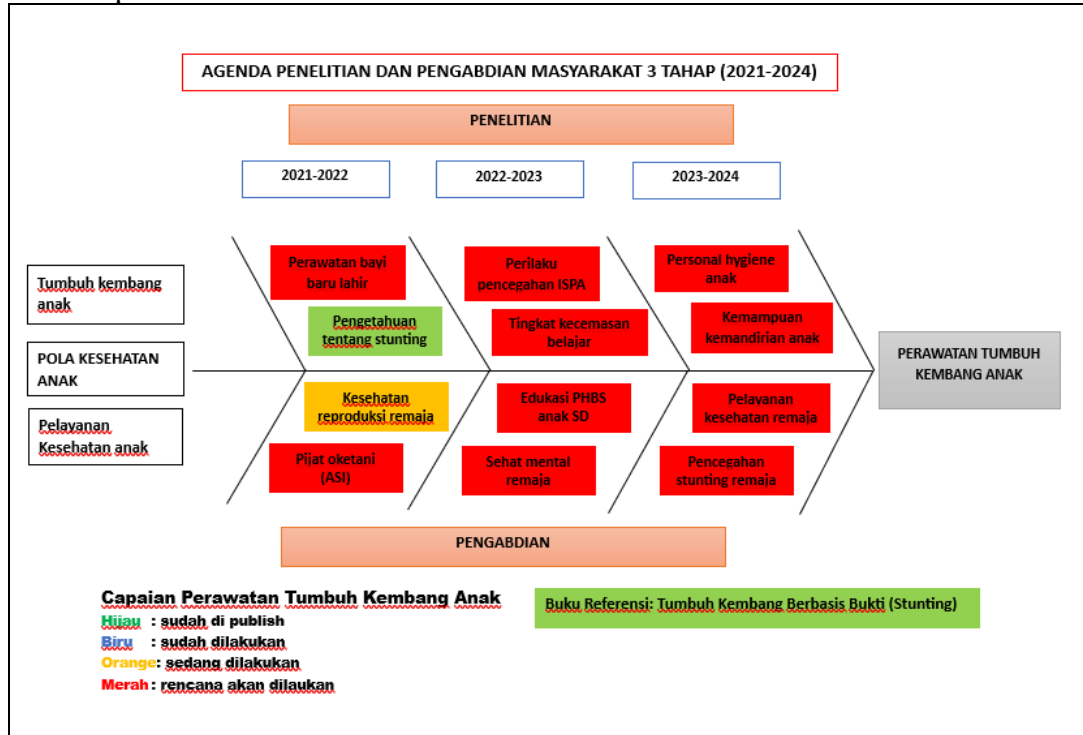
AGENDA PENELITIAN DAN PENGABDIAN MASYARAKAT 3 TAHAP (2021-2024)

PENELITIAN

2021-2022

2022-2023

2023-2024

Tumbuh kembang anak

POLA KESEHATAN ANAK

Pelayanan Kesehatan anak

Perawatan bayi baru lahir

Pengetahuan tentang stunting

Perilaku pencegahan ISPA

Tingkat kecemasan belajar

Personal hygiene anak

Kemampuan kemandirian anak

PERAWATAN TUMBUH KEMBANG ANAK

Kesehatan reproduksi remaja

Pijat oketani (ASI)

Edukasi PHBS anak SD

Sehat mental remaja

Pelayanan kesehatan remaja

Pencegahan stunting remaja

PENGABDIAN

Capaian Perawatan Tumbuh Kembang Anak

Hijau : sudah di publish

Biru : sudah dilakukan

Orange: sedang dilakukan

Merah: rencana akan dilaukan

Buku Referensi: Tumbuh Kembang Berbasis Bukti (Stunting)